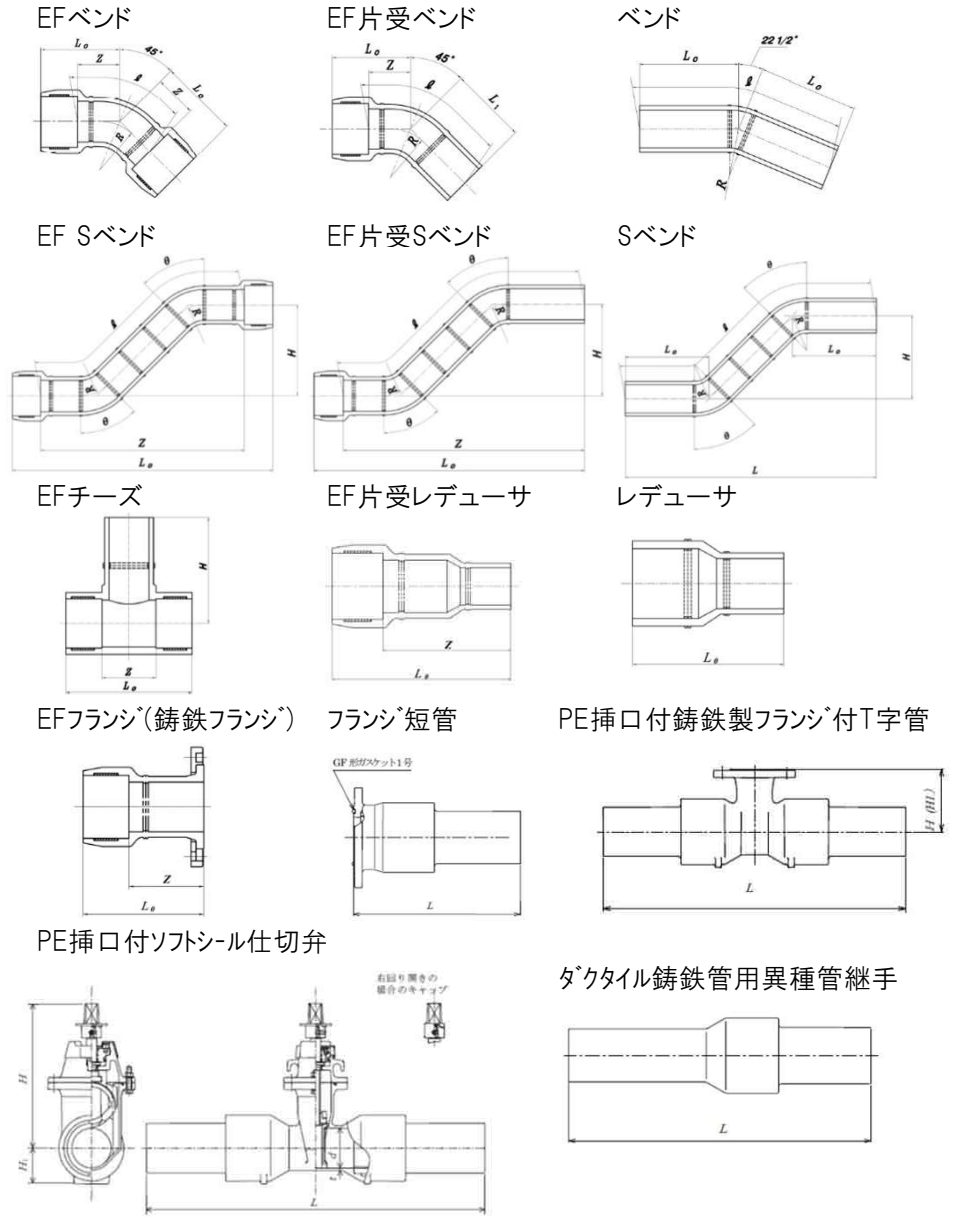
EFベンド

$L_0$ $Z$ 45° $\ell$ $Z$ $L_0$ $R$

EF片受ベンド

$L_0$ $Z$ 45° $\ell$ $L_1$ $R$

ベンド

$L_0$ 22 1/2° $\ell$ $L_0$ $R$

EF Sベンド

$\theta$ $\ell$ $R$ $H$ $R$ $\theta$ $Z$ $L_0$

EF片受Sベンド

$\theta$ $\ell$ $R$ $H$ $R$ $\theta$ $Z$ $L_0$

Sベンド

$\theta$ $L_0$ $\ell$ $R$ $L_0$ $H$ $R$ $\theta$ $L$

EFチーズ

$H$ $Z$ $L_0$

EF片受レデューサ

$Z$ $L_0$

レデューサ

$L_0$

EFフランジ(鋳鉄フランジ)

$Z$ $L_0$

フランジ短管

GF形ガスケット1号

$L$

PE挿口付鋳鉄製フランジ付T字管

$H$ ($H1$)

$L$

PE挿口付ソフトシール仕切弁

右回り開きの場合のキャップ

$H$ $H_1$ $d$ $L$

ダクタイル鋳鉄管用異種管継手

$L$